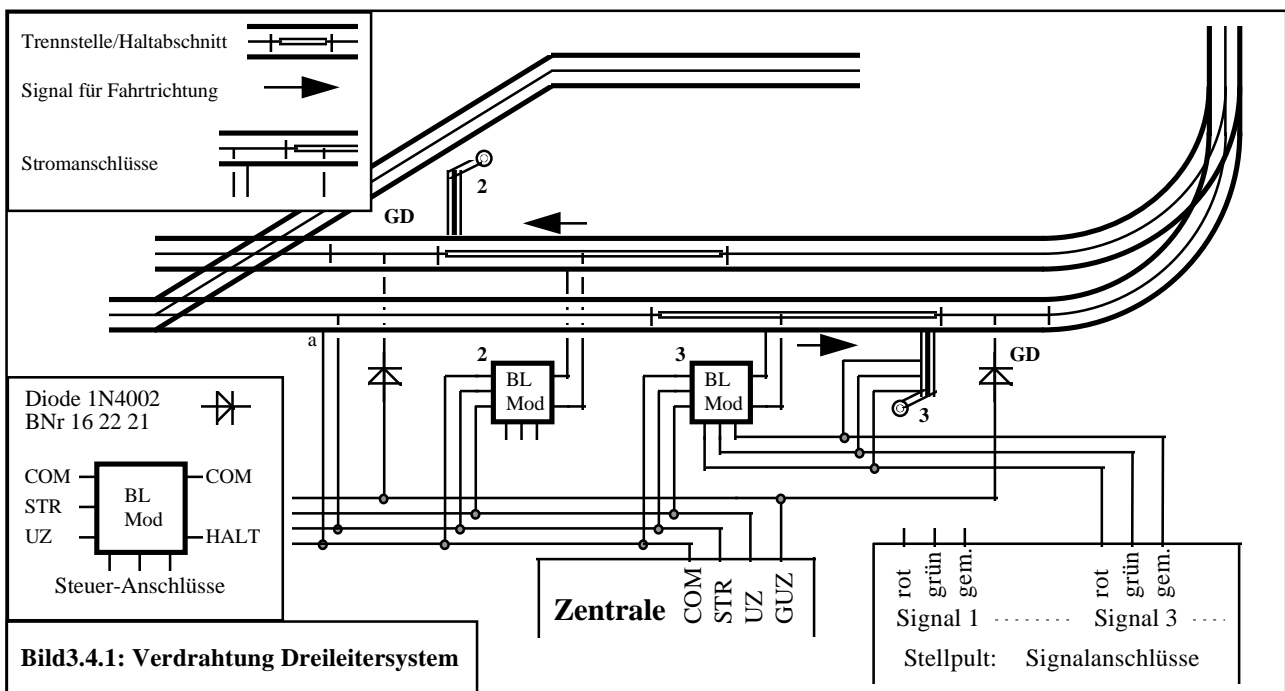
Trennstelle/Haltabschnitt

Signal für Fahrtrichtung

Stromanschlüsse

2

GD

a

2

BL Mod

3

BL Mod

3

GD

Diode 1N4002
BNr 16 22 21

COM
STR
UZ

BL Mod

COM
HALT

Steuer-Anschlüsse

Zentrale COM STR UZ GUZ

rot grün gem.
Signal 1

rot grün gem.
Signal 3

Stellpult: Signalanschlüsse

Bild3.4.1: Verdrahtung Dreileitersystem